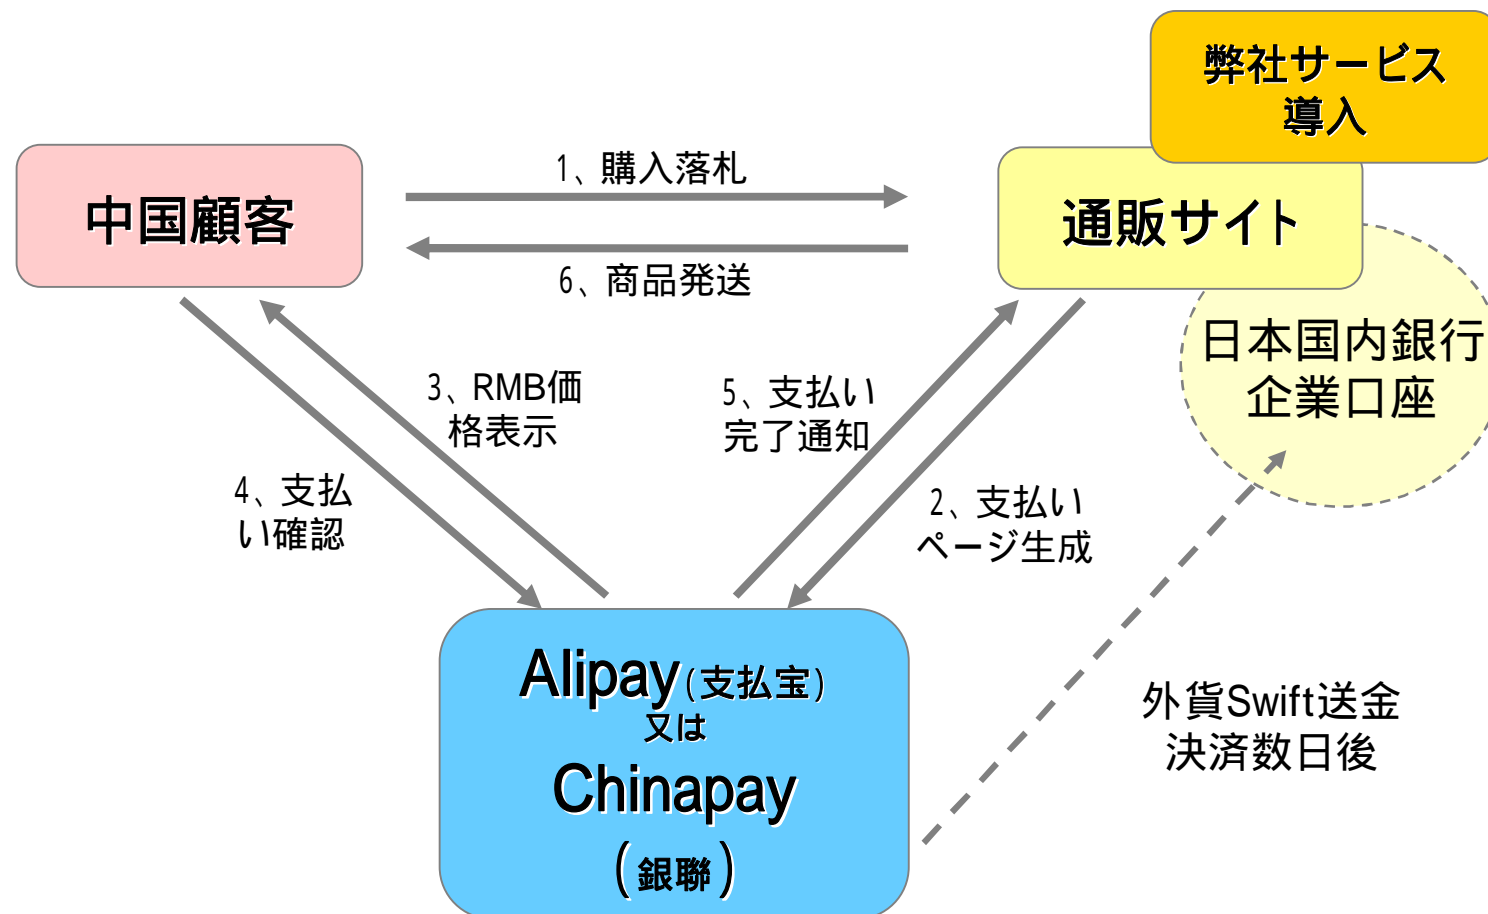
弊社サービス導入

中国顧客

1、購入落札

6、商品発送

通販サイト

日本国内銀行企業口座

3、RMB価格表示

5、支払い完了通知

4、支払い確認

2、支払いページ生成

Alipay（支払宝）
又は
Chinapay
（銀聯）

外貨Swift送金決済数日後